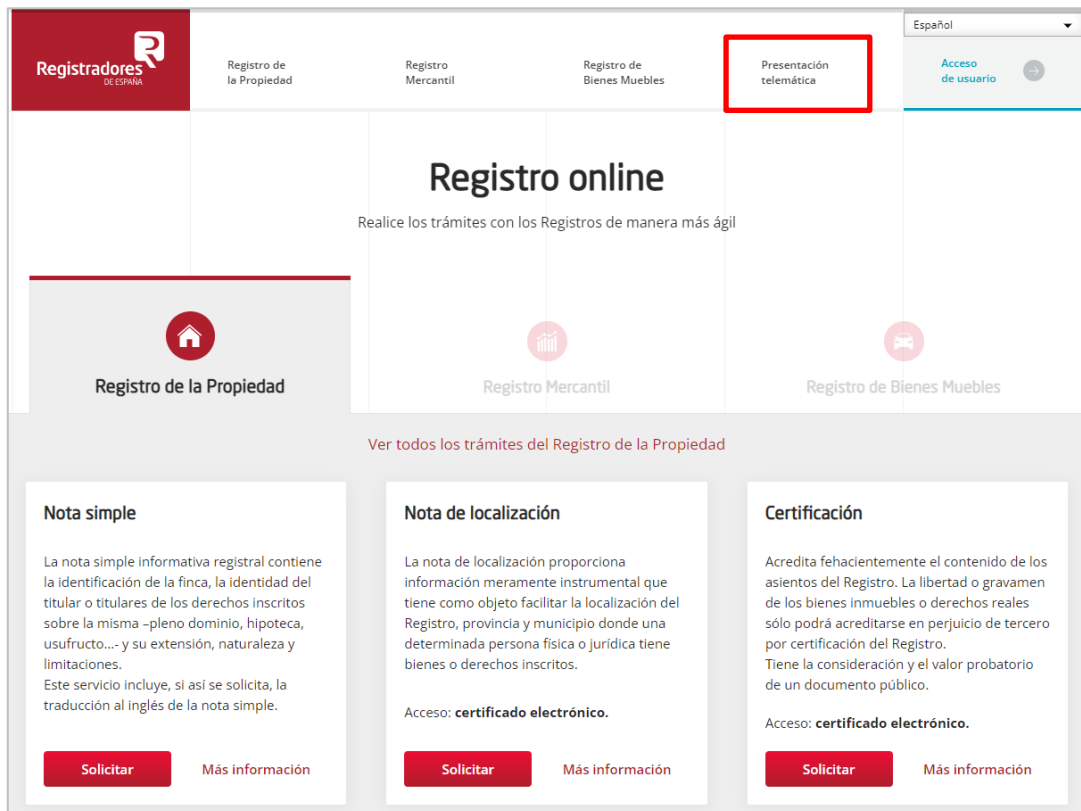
Español

Registradores DE ESPAÑA

Registro de la Propiedad

Registro Mercantil

Registro de Bienes Muebles

Presentación telemática

Acceso de usuario

Registro online

Realice los trámites con los Registros de manera más ágil

Registro de la Propiedad

Registro Mercantil

Registro de Bienes Muebles

Ver todos los trámites del Registro de la Propiedad

Nota simple

La nota simple informativa registral contiene la identificación de la finca, la identidad del titular o titulares de los derechos inscritos sobre la misma –pleno dominio, hipoteca, usufructo...- y su extensión, naturaleza y limitaciones.
Este servicio incluye, si así se solicita, la traducción al inglés de la nota simple.

Solicitar

Más información

Nota de localización

La nota de localización proporciona información meramente instrumental que tiene como objeto facilitar la localización del Registro, provincia y municipio donde una determinada persona física o jurídica tiene bienes o derechos inscritos.

Acceso: **certificado electrónico.**

Solicitar

Más información

Certificación

Acredita fehacientemente el contenido de los asientos del Registro. La libertad o gravamen de los bienes inmuebles o derechos reales sólo podrá acreditarse en perjuicio de tercero por certificación del Registro.
Tiene la consideración y el valor probatorio de un documento público.

Acceso: **certificado electrónico.**

Solicitar

Más información